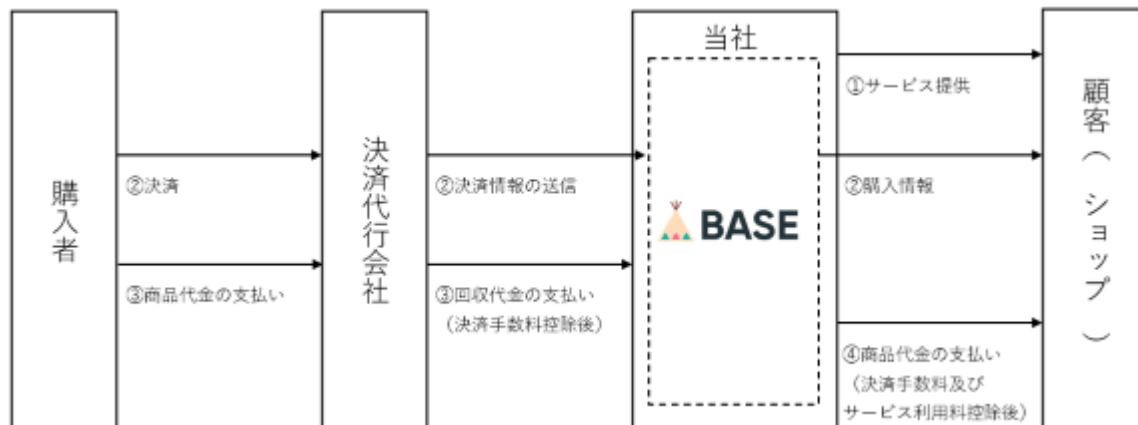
購入者

②決済

③商品代金の支払い

決済代行会社

②決済情報の送信

③回収代金の支払い
（決済手数料控除後）

当社

BASE

①サービス提供

②購入情報

④商品代金の支払い
（決済手数料及び
サービス利用料控除後）

顧客（ショップ）